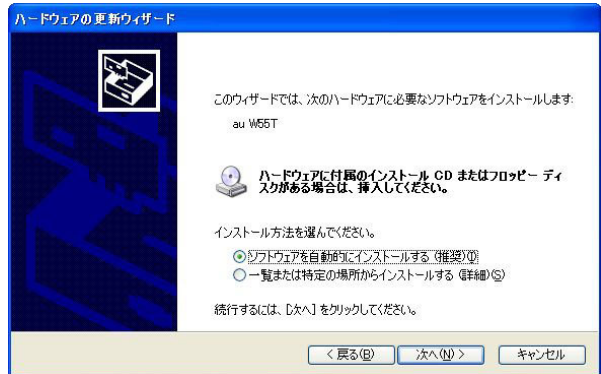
ハードウェアの更新ウィザード

このウィザードでは、次のハードウェアに必要なソフトウェアをインストールします:

au W55T

ハードウェアに付属のインストール CD またはフロッピー ディスクがある場合は、挿入してください。

インストール方法を選んでください。

ソフトウェアを自動的にインストールする (推奨)(I)

一覧または特定の場所からインストールする (詳細)(S)

続行するには、[次へ] をクリックしてください。

< 戻る(B)　次へ(N) >　キャンセル